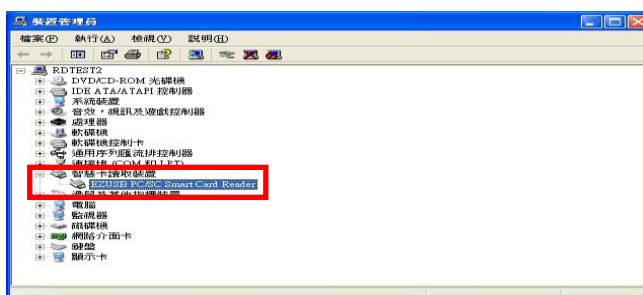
裝置管理員

檔案(F) 執行(A) 檢視(V) 說明(H)

RDTEST2
DVD/CD-ROM 光碟機
IDE ATA/ATAPI 控制器
系統裝置
音效，視訊及遊戲控制器
處理器
軟碟機
軟碟機控制卡
通用序列匯流排控制器
連接埠 (COM 和 LPT)
智慧卡讀取裝置
EZUSB PC/SC Smart Card Reader
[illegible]
電腦
監視器
磁碟機
網路介面卡
鍵盤
顯示卡